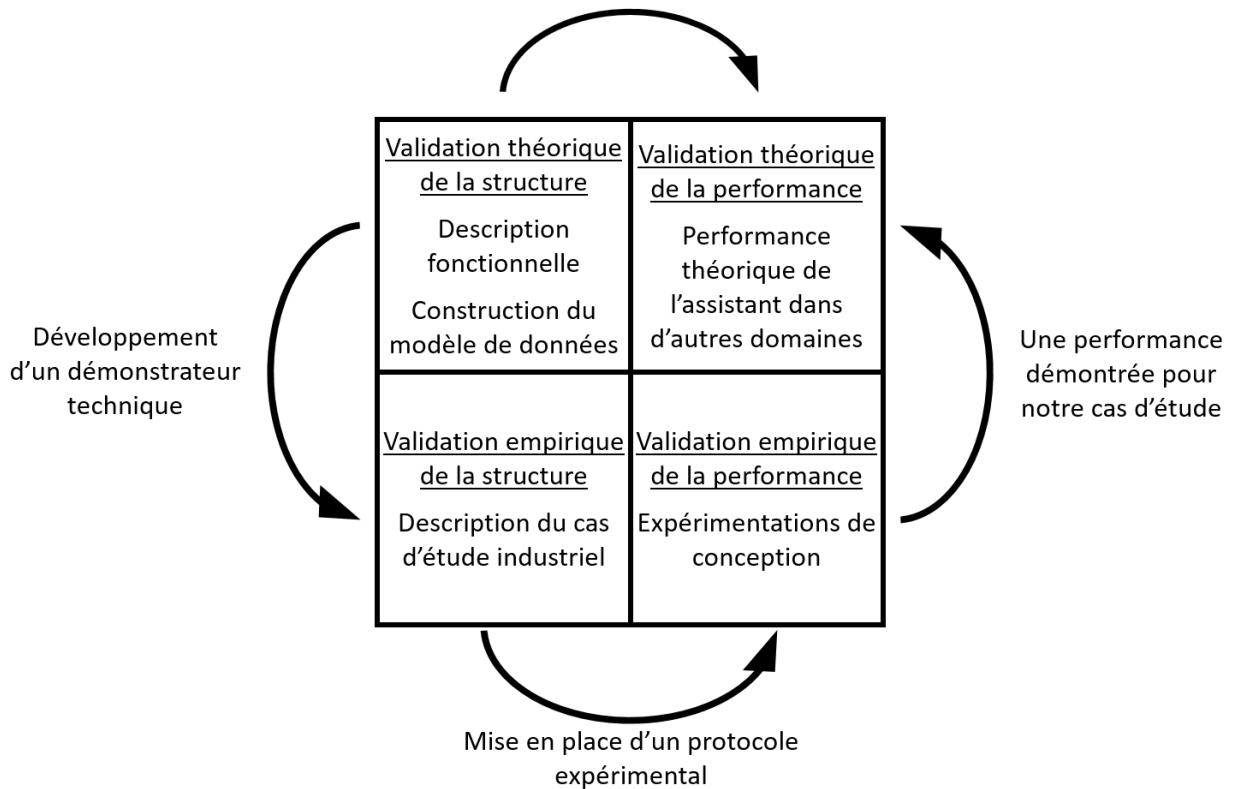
Validation théorique de la structure

Description fonctionnelle

Construction du modèle de données

Validation théorique de la performance

Performance théorique de l'assistant dans d'autres domaines

Validation empirique de la structure

Description du cas d'étude industriel

Validation empirique de la performance

Expérimentations de conception

Développement d'un démonstrateur technique

Une performance démontrée pour notre cas d'étude

Mise en place d'un protocole expérimental